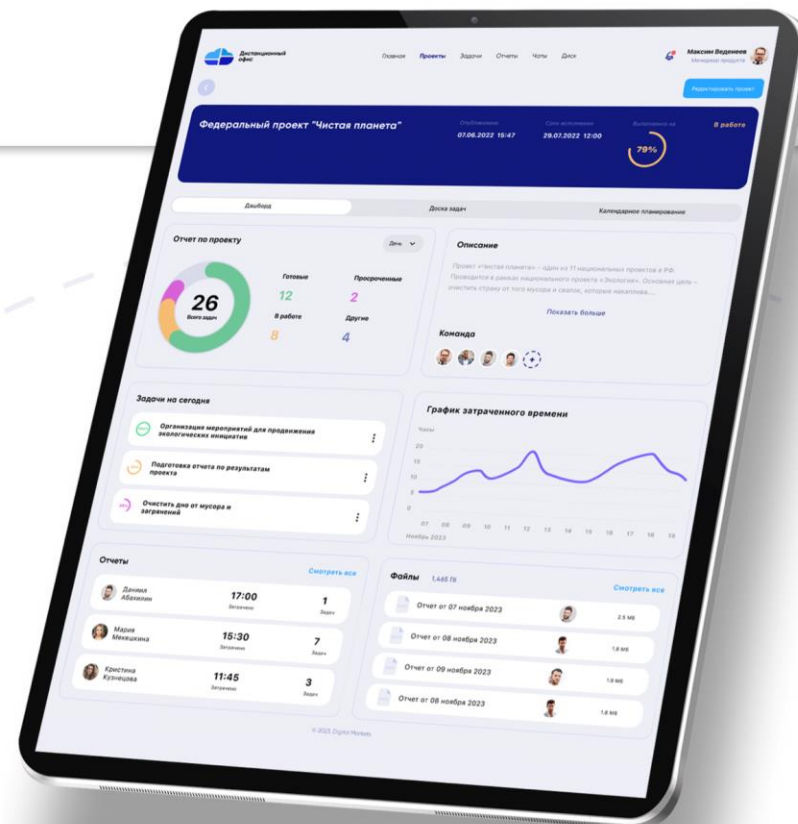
Дистанционный офис

Главная Проекты Задачи Отчеты Чаты Доск

Максим Веденеев
Менеджер продукта

Редактировать проект

Федеральный проект "Чистая планета"

Опубликовано
07.06.2022 15:47

Срок исполнения
29.07.2022 12:00

Выполнено на
79%

В работе

Дашборд

Доска задач

Календарное планирование

Отчет по проекту

День

26
Всего задач

Готовые
12

Просроченные
2

В работе
8

Другие
4

Описание

Проект «Чистая планета» – один из 11 национальных проектов в РФ. Проводится в рамках национального проекта «Экология». Основная цель – очистить страну от того мусора и свалок, которые накоплены...

Показать больше

Команда

Задачи на сегодня

Организация мероприятий для продвижения экологических инициатив

Подготовка отчета по результатам проекта

Очистить дно от мусора и загрязнений

График затраченного времени

Часы
20
15
10
5
0
07 08 09 10 11 12 13 14 15 16 17 18 19
Ноябрь 2023

Отчеты

Смотреть все

Даниил Абахилин
17:00
Затрачено
1
Задач

Мария Меньшикина
15:30
Затрачено
7
Задач

Кристина Кузнецова
11:45
Затрачено
3
Задач

Файлы 1,445 Гб

Смотреть все

Отчет от 07 ноября 2023
2.5 MB

Отчет от 08 ноября 2023
1.8 MB

Отчет от 09 ноября 2023
1.9 MB

Отчет от 08 ноября 2023
1.8 MB

© 2023 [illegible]